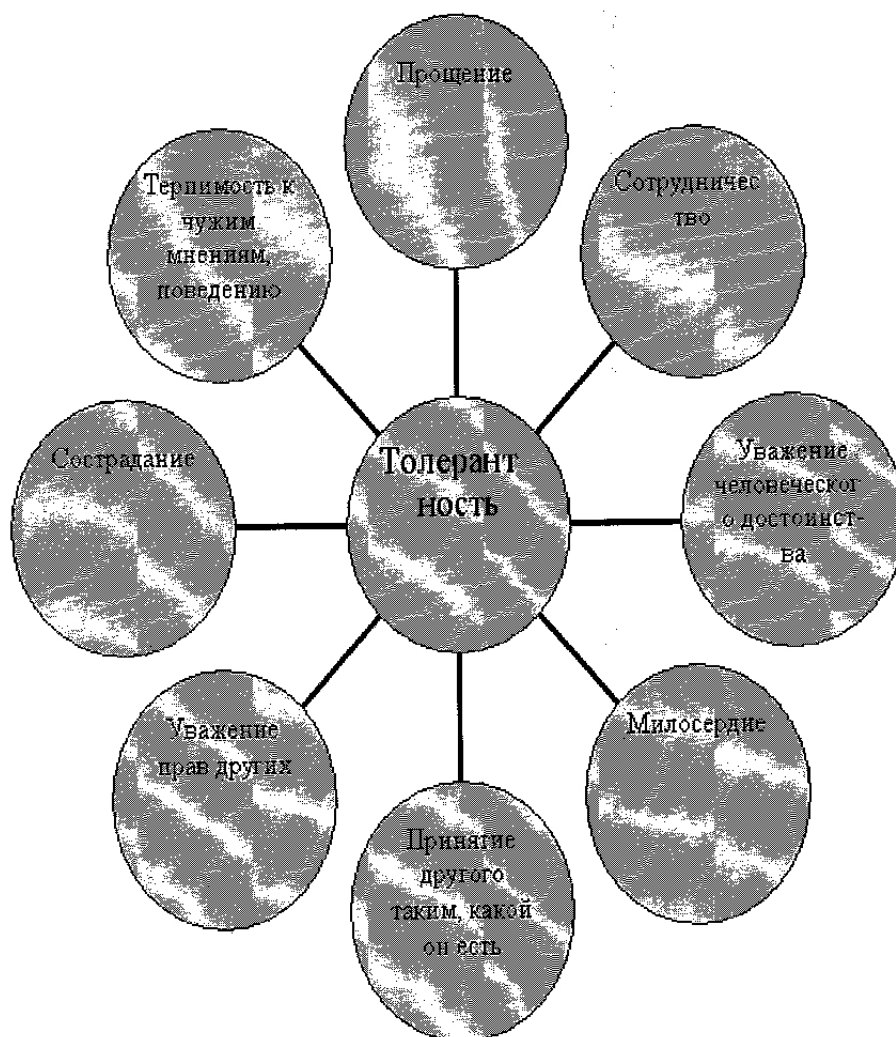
Прощение

Терпимость к чужим мнениям, поведению

Сотрудничество

Сострадание

Толерантность

Уважение человеческого достоинства

Уважение прав других

Милосердие

Принятие другого таким, какой он есть